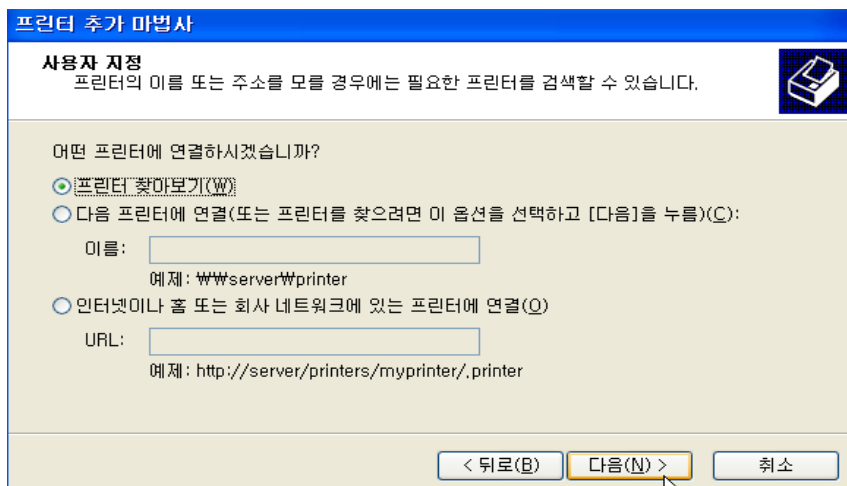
프린터 추가 마법사

사용자 지정
프린터의 이름 또는 주소를 모를 경우에는 필요한 프린터를 검색할 수 있습니다.

어떤 프린터에 연결하시겠습니까?

프린터 찾아보기(W)

다음 프린터에 연결(또는 프린터를 찾으려면 이 옵션을 선택하고 [다음]을 누름)(C):

이름:

예제: ₩₩server₩printer

인터넷이나 홈 또는 회사 네트워크에 있는 프린터에 연결(O)

URL:

예제: http://server/printers/myprinter/.printer

< 뒤로(B)
다음(N) >
취소